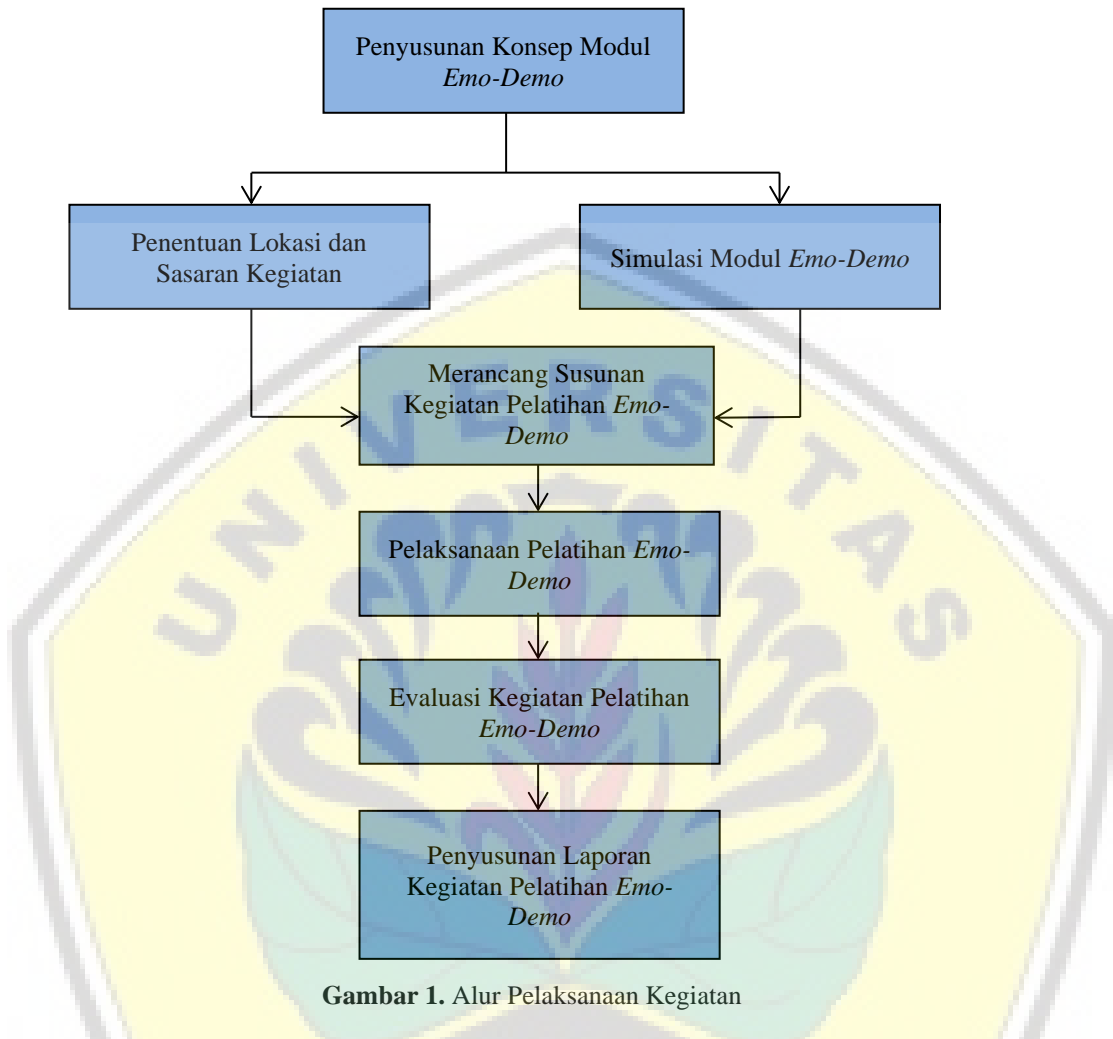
Penyusunan Konsep Modul Emo-Demo

Penentuan Lokasi dan Sasaran Kegiatan

Simulasi Modul Emo-Demo

Merancang Susunan Kegiatan Pelatihan Emo-Demo

Pelaksanaan Pelatihan Emo-Demo

Evaluasi Kegiatan Pelatihan Emo-Demo

Penyusunan Laporan Kegiatan Pelatihan Emo-Demo

**Gambar 1.** Alur Pelaksanaan Kegiatan